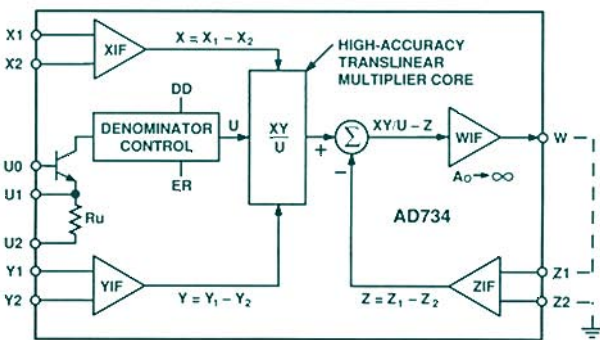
X1
X2
XIF
$X = X_1 - X_2$
HIGH-ACCURACY TRANSLINEAR MULTIPLIER CORE
DD
DENOMINATOR CONTROL
U
$\frac{XY}{U}$
+
$\Sigma$
$XY/U - Z$
WIF
W
$A_O \rightarrow \infty$
ER
−
U0
U1
Ru
U2
AD734
Y1
Y2
YIF
$Y = Y_1 - Y_2$
$Z = Z_1 - Z_2$
ZIF
Z1
Z2